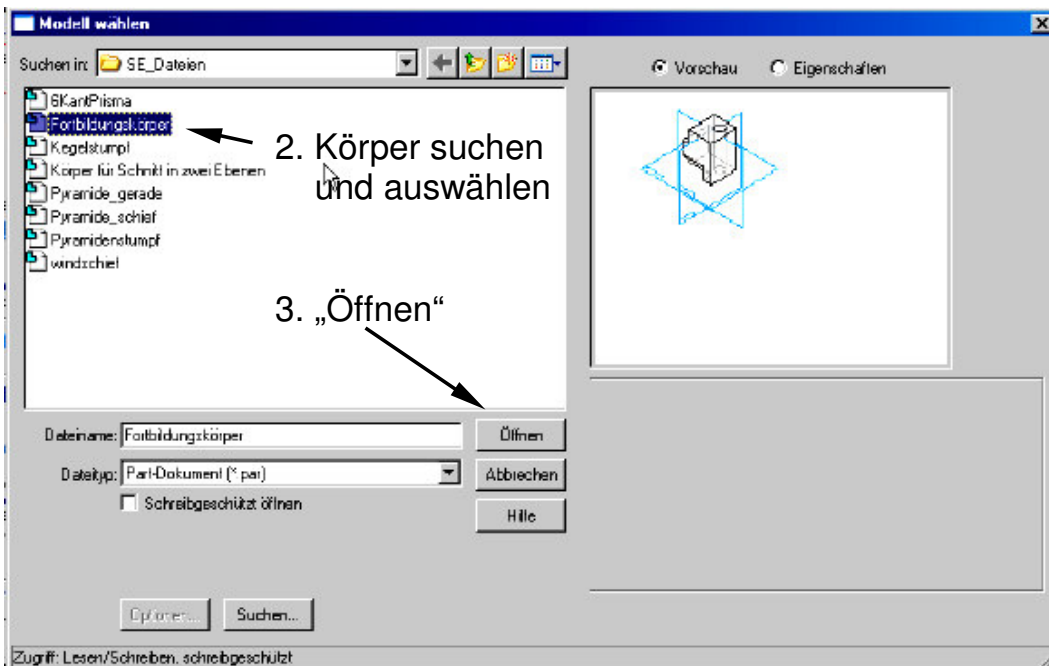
Modell wählen

Suchen in: SE_Dateien

6KantPrisma
Fortbildungskörper
Kegelstumpf
Körper für Schnitt in zwei Ebenen
Pyramide_gerade
Pyramide_schief
Pyramidenstumpf
windschief

2. Körper suchen und auswählen

3. „Öffnen“

Vorschau
Eigenschaften

Dateiname: Fortbildungskörper
Öffnen
Dateityp: Part-Dokument (*.par)
Abbrechen
Schreibgeschützt öffnen
Hilfe

Optionen...
Suchen...

Zugriff: Lesen/Schreiben, schreibgeschützt